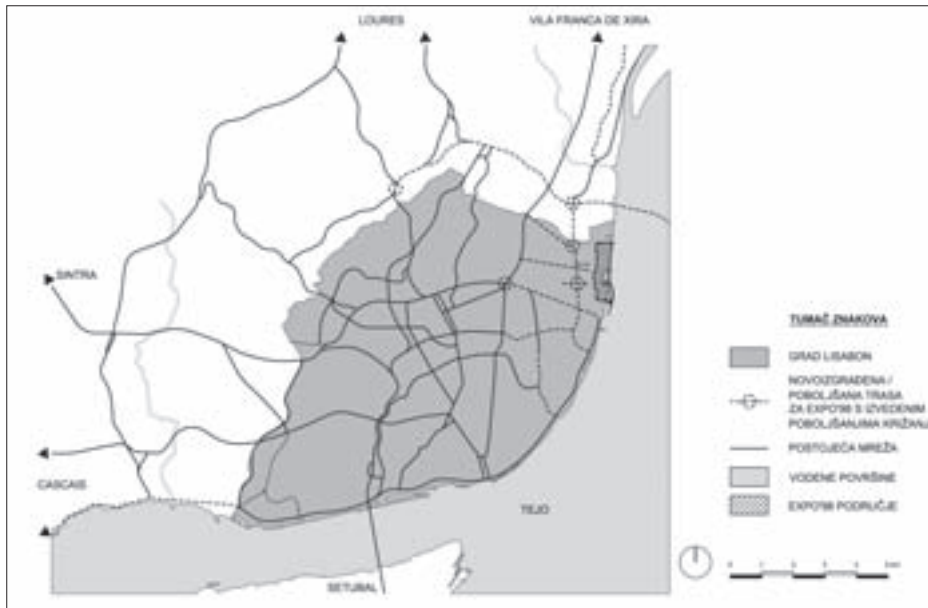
LOURES

VILA FRANCA DE XIRA

SINTRA

CASCAIS

SETUBAL

TEJO

TUMAČ ZNAKOVA

GRAD LISABON

NOVOIZGRAĐENA / POBOLJŠANA TRASA ZA EXPO'98 S IZVEDENIM POBOLJŠANJIMA KRIŽANJA

POSTOJEĆA MREŽA

VODENE POVRŠINE

EXPO'98 PODRUČJE

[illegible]